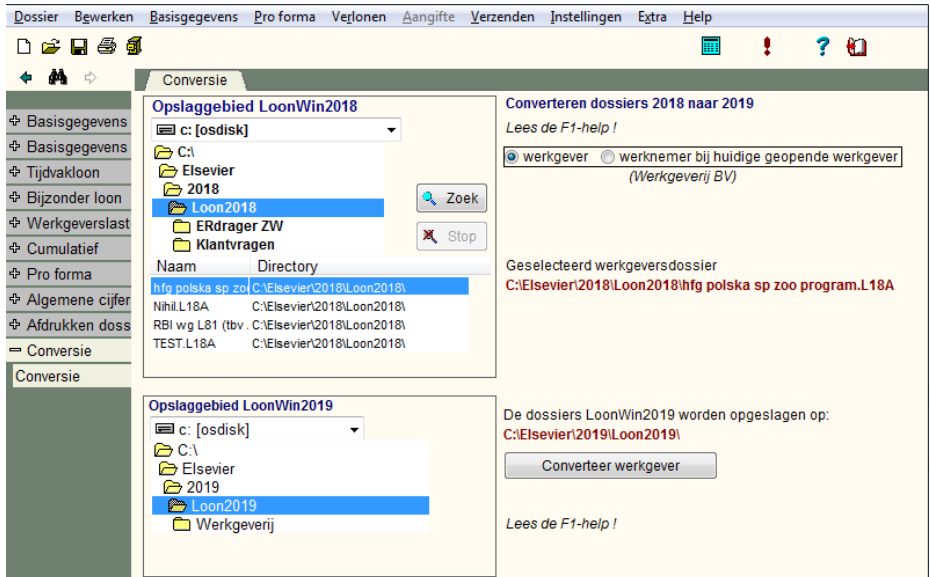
Dossier Bewerken Basisgegevens Pro forma Verlonen Aangifte Verzenden Instellingen Extra Help

Conversie

Basisgegevens
Basisgegevens
Tijdvakloon
Bijzonder loon
Werkgeverslast
Cumulatief
Pro forma
Algemene cijfer
Afdrukken doss
Conversie
Conversie

Opslaggebied LoonWin2018
c: [osdisk]
C:\
Elsevier
2018
Loon2018
ERdrager ZW
Klantvragen

Zoek
Stop

| Naam | Directory |
|---|---|
| hfg polska sp zo | C:\Elsevier\2018\Loon2018\ |
| Nihil.L18A | C:\Elsevier\2018\Loon2018\ |
| RBI wg L81 (tbv. | C:\Elsevier\2018\Loon2018\ |
| TEST.L18A | C:\Elsevier\2018\Loon2018\ |

Converteren dossiers 2018 naar 2019
Lees de F1-help !
werkgever werknemer bij huidige geopende werkgever
(Werkgeverij BV)

Geselecteerd werkgeversdossier
C:\Elsevier\2018\Loon2018\hfg polska sp zoo program.L18A

Opslaggebied LoonWin2019
c: [osdisk]
C:\
Elsevier
2019
Loon2019
Werkgeverij

De dossiers LoonWin2019 worden opgeslagen op:
C:\Elsevier\2019\Loon2019\
Converteer werkgever

Lees de F1-help !